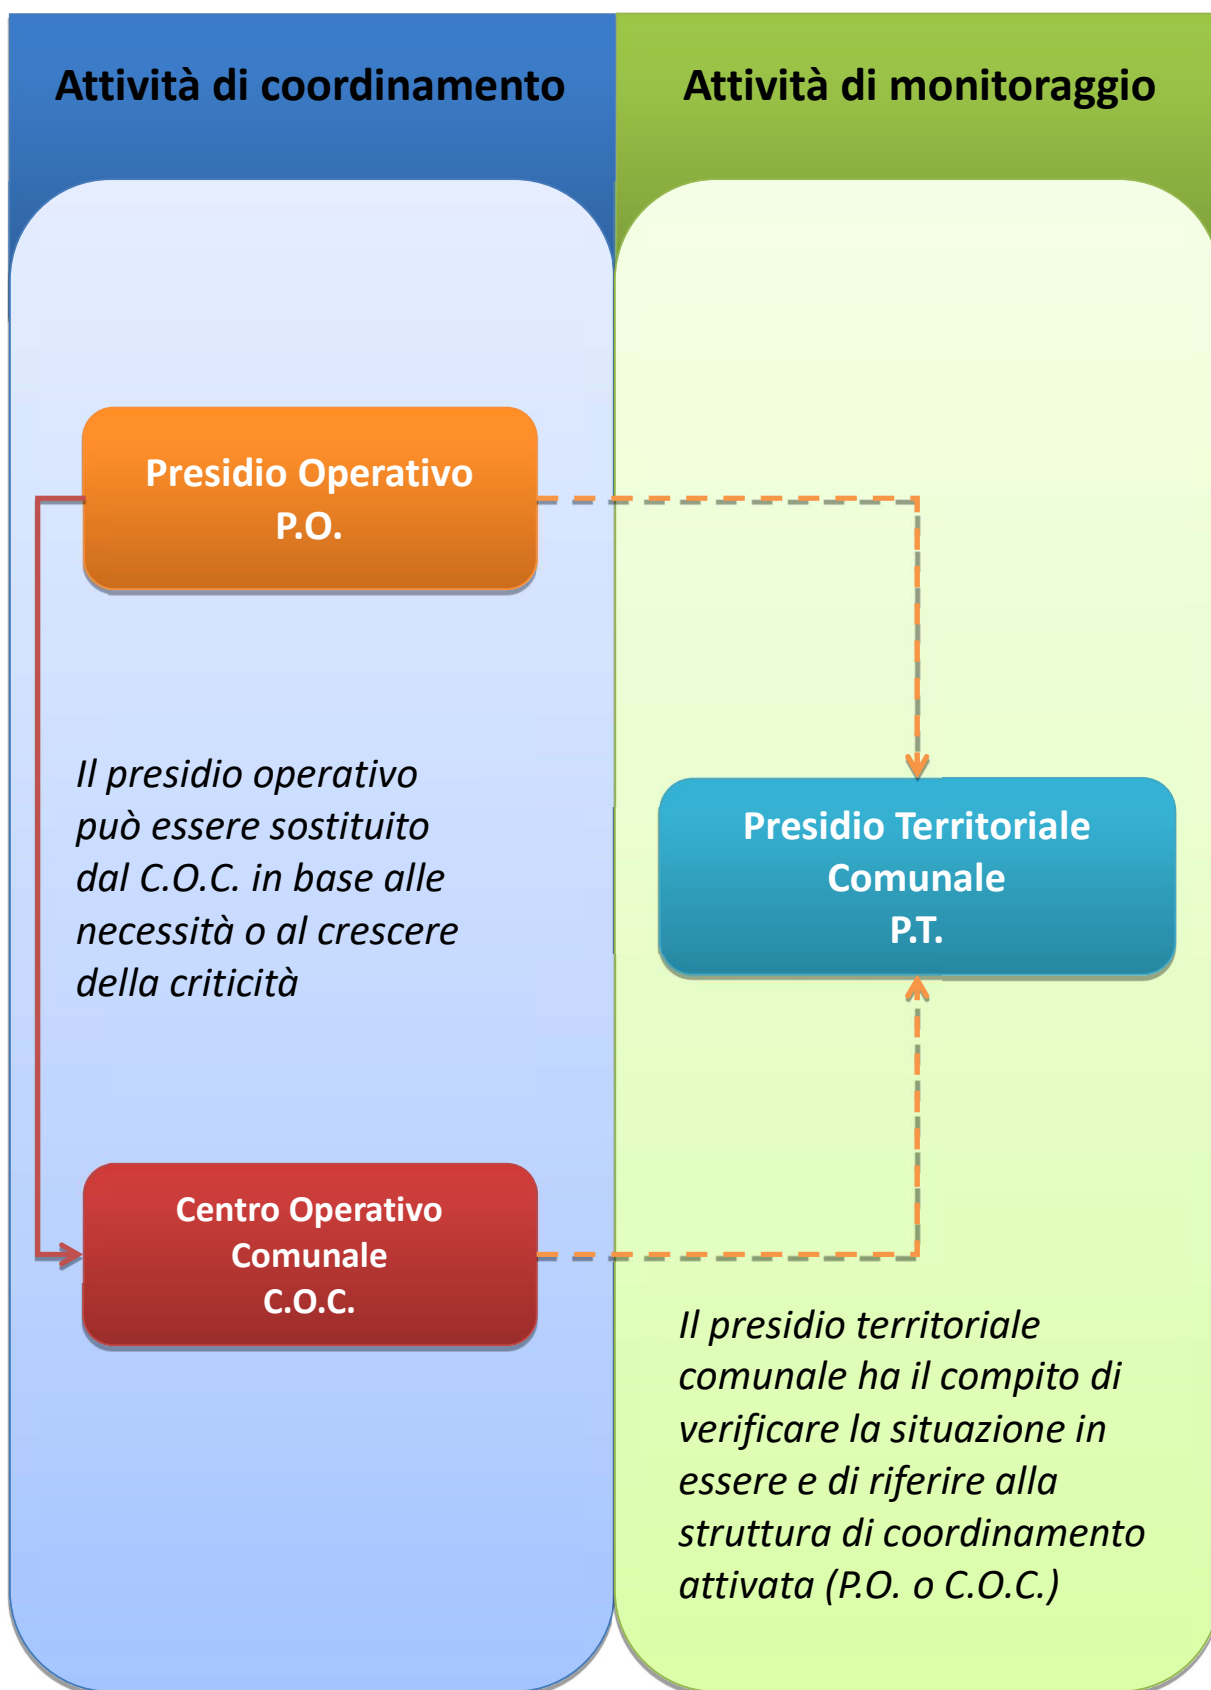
Attività di coordinamento

Attività di monitoraggio

Presidio Operativo
P.O.

Il presidio operativo può essere sostituito dal C.O.C. in base alle necessità o al crescere della criticità

Presidio Territoriale
Comunale
P.T.

Centro Operativo
Comunale
C.O.C.

Il presidio territoriale comunale ha il compito di verificare la situazione in essere e di riferire alla struttura di coordinamento attivata (P.O. o C.O.C.)